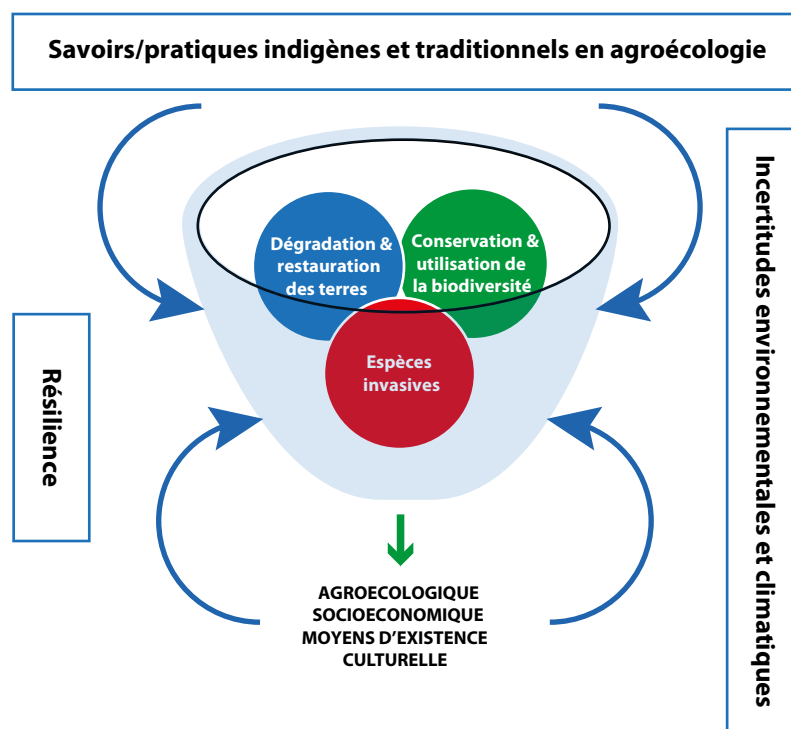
Savoirs/pratiques indigènes et traditionnels en agroécologie

Résilience

Dégradation & restauration des terres

Conservation & utilisation de la biodiversité

Espèces invasives

Incertitudes environnementales et climatiques

AGROECOLOGIQUE
SOCIOECONOMIQUE
MOYENS D'EXISTENCE
CULTURELLE